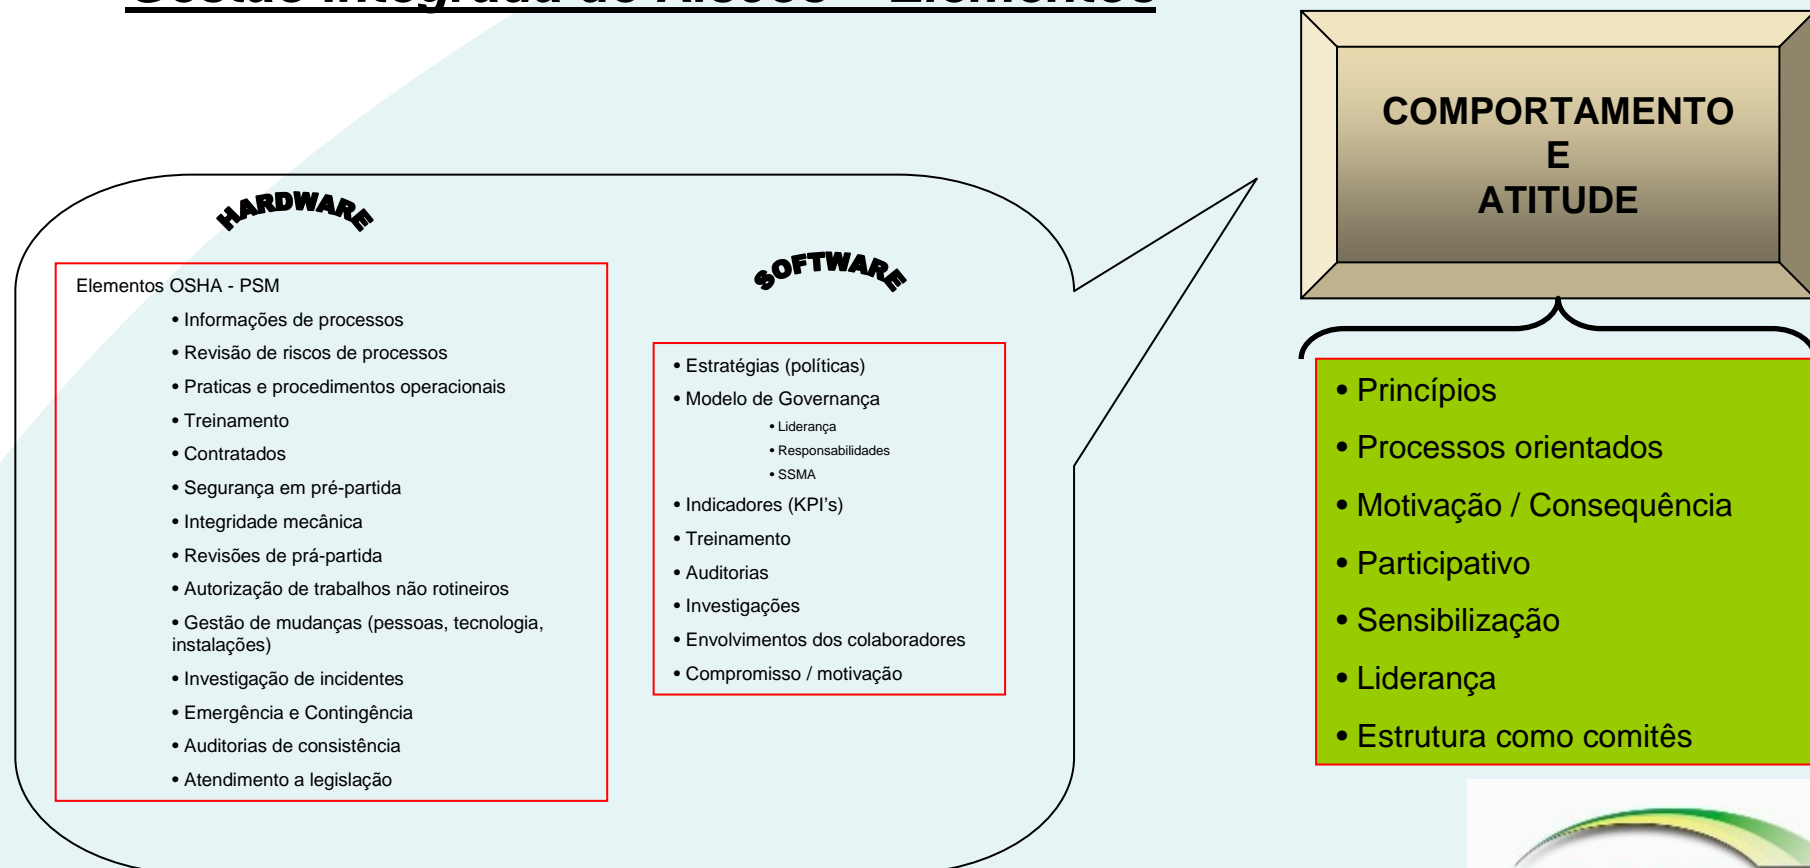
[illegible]

HARDWARE

Elementos OSHA - PSM

• Informações de processos
• Revisão de riscos de processos
• Praticas e procedimentos operacionais
• Treinamento
• Contratados
• Segurança em pré-partida
• Integridade mecânica
• Revisões de prá-partida
• Autorização de trabalhos não rotineiros
• Gestão de mudanças (pessoas, tecnologia, instalações)
• Investigação de incidentes
• Emergência e Contingência
• Auditorias de consistência
• Atendimento a legislação

SOFTWARE

• Estratégias (políticas)
• Modelo de Governança
• Liderança
• Responsabilidades
• SSMA
• Indicadores (KPI's)
• Treinamento
• Auditorias
• Investigações
• Envolvimentos dos colaboradores
• Compromisso / motivação

COMPORTAMENTO
E
ATITUDE

• Princípios
• Processos orientados
• Motivação / Consequência
• Participativo
• Sensibilização
• Liderança
• Estrutura como comitês